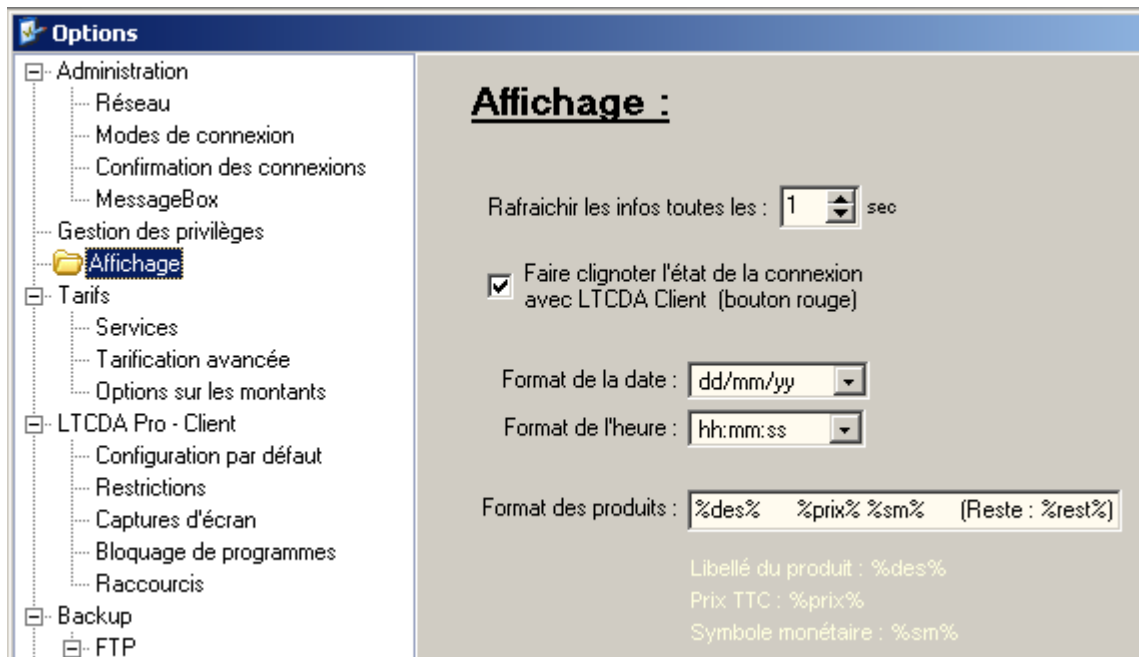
Options

Administration
Réseau
Modes de connexion
Confirmation des connexions
MessageBox
Gestion des privilèges
Affichage
Tarifs
Services
Tarification avancée
Options sur les montants
LTCDA Pro - Client
Configuration par défaut
Restrictions
Captures d'écran
Bloquage de programmes
Raccourcis
Backup
FTP

Affichage :

Rafraichir les infos toutes les : 1 sec

Faire clignoter l'état de la connexion avec LTCDA Client (bouton rouge)

Format de la date : dd/mm/yy

Format de l'heure : hh:mm:ss

Format des produits : %des% %prix% %sm% (Reste : %rest%)

Libellé du produit : %des%
Prix TTC : %prix%
Symbole monétaire : %sm%